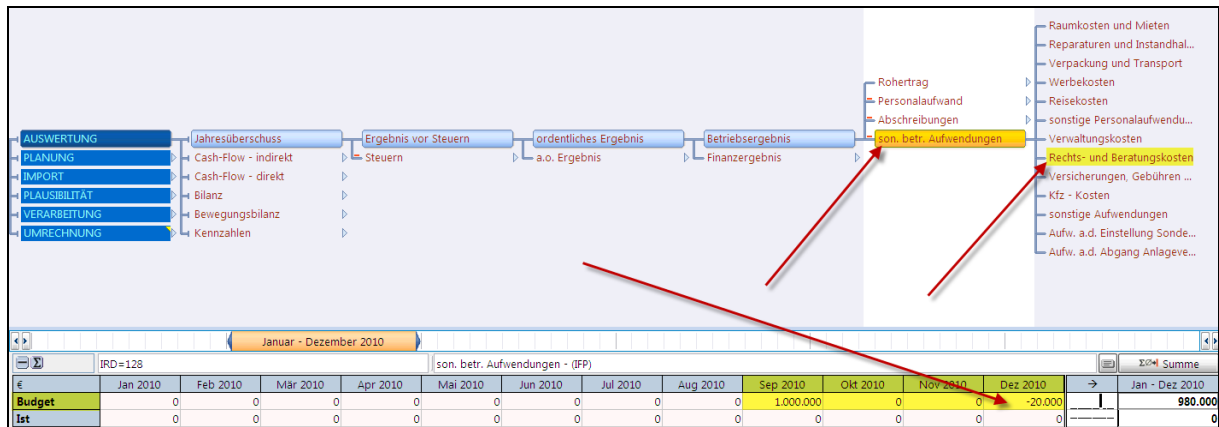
AUSWERTUNG
PLANUNG
IMPORT
PLAUSIBILITÄT
VERARBEITUNG
UMRECHNUNG

Jahresüberschuss
Cash-Flow - indirekt
Cash-Flow - direkt
Bilanz
Bewegungsbilanz
Kennzahlen

Ergebnis vor Steuern
Steuern

ordentliches Ergebnis
a.o. Ergebnis

Betriebsergebnis
Finanzergebnis

Rohertrag
Personalaufwand
Abschreibungen
son. betr. Aufwendungen

Raumkosten und Mieten
Reparaturen und Instandhal...
Verpackung und Transport
Werbekosten
Reisekosten
sonstige Personalaufwendu...
Verwaltungskosten
Rechts- und Beratungskosten
Versicherungen, Gebühren ...
Kfz - Kosten
sonstige Aufwendungen
Aufw. a.d. Einstellung Sonde...
Aufw. a.d. Abgang Anlageve...

Januar - Dezember 2010

IRD=128
son. betr. Aufwendungen - (IFP)
Summe

| € | Jan 2010 | Feb 2010 | Mär 2010 | Apr 2010 | Mai 2010 | Jun 2010 | Jul 2010 | Aug 2010 | Sep 2010 | Okt 2010 | Nov 2010 | Dez 2010 | → | Jan - Dez 2010 |
|---|---|---|---|---|---|---|---|---|---|---|---|---|---|---|
| Budget | 0 | 0 | 0 | 0 | 0 | 0 | 0 | 0 | 1.000.000 | 0 | 0 | -20.000 | | 980.000 |
| Ist | 0 | 0 | 0 | 0 | 0 | 0 | 0 | 0 | 0 | 0 | 0 | 0 | | 0 |